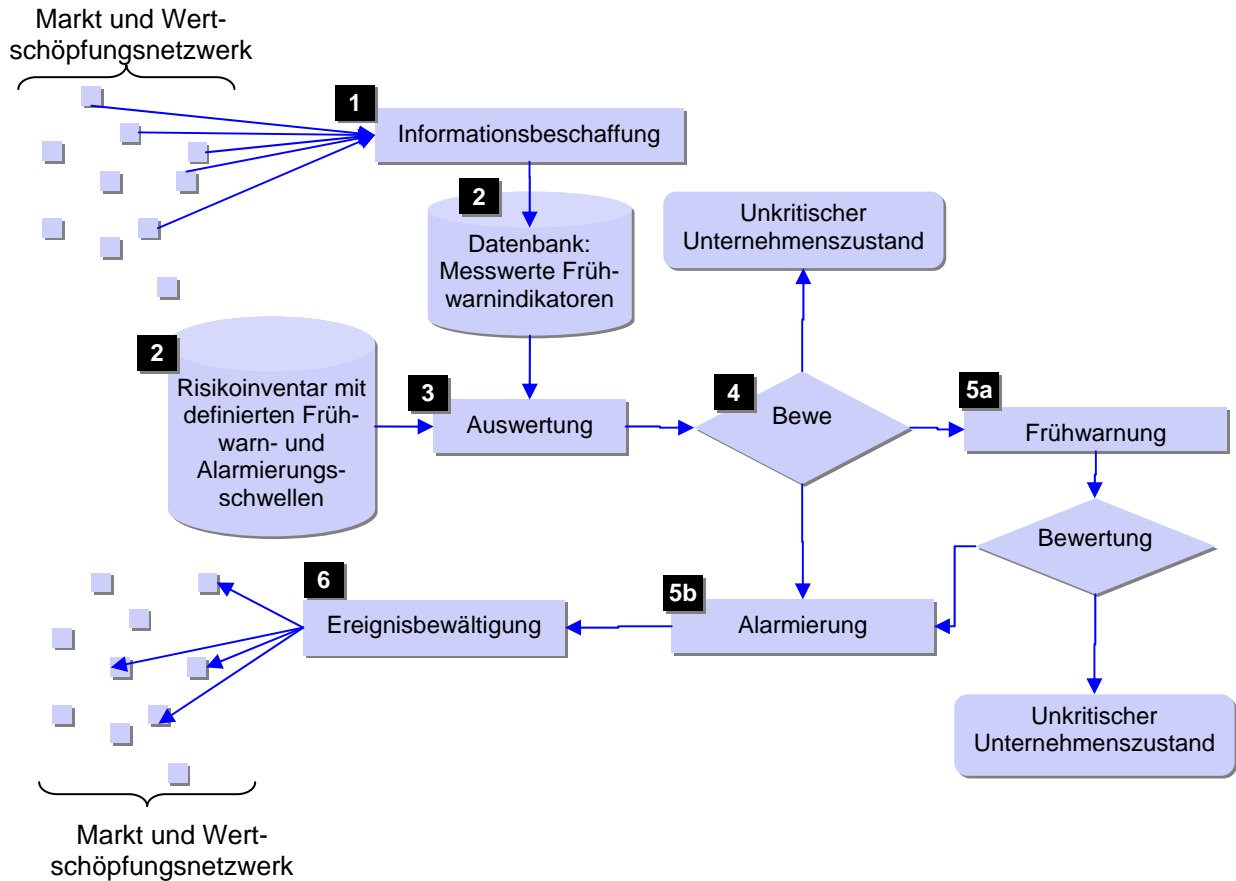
Markt und Wertschöpfungsnetzwerk

1 Informationsbeschaffung

2 Datenbank: Messwerte Frühwarnindikatoren

Unkritischer Unternehmenszustand

2 Risikoinventar mit definierten Frühwarn- und Alarmierungsschwellen

3 Auswertung

4 Bewe

5a Frühwarnung

Bewertung

6 Ereignisbewältigung

5b Alarmierung

Unkritischer Unternehmenszustand

Markt und Wertschöpfungsnetzwerk